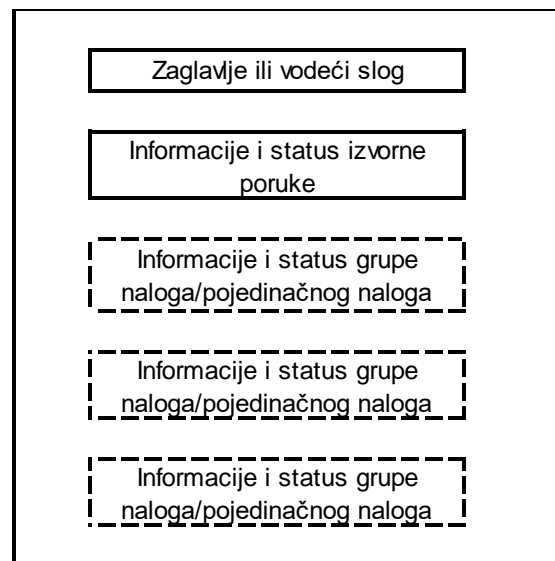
Zaglavlje ili vodeći slog

Informacije i status izvorne poruke

Informacije i status grupe naloga/pojedinačnog naloga

Informacije i status grupe naloga/pojedinačnog naloga

Informacije i status grupe naloga/pojedinačnog naloga